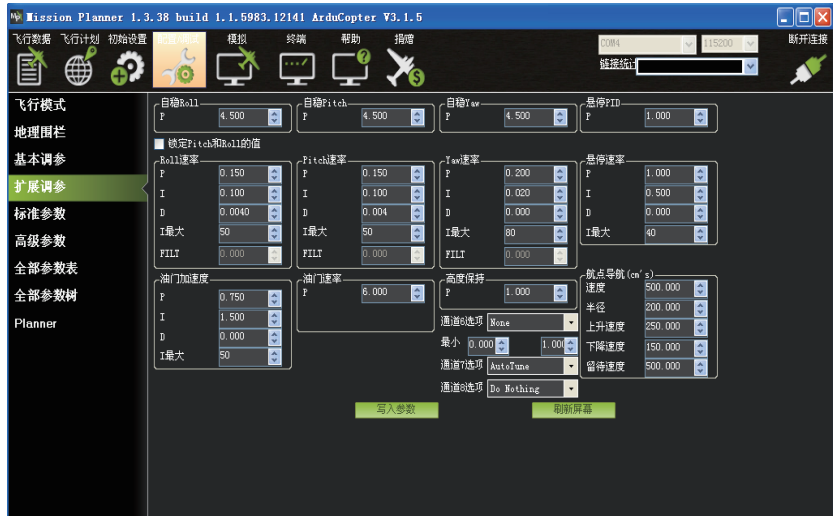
Mission Planner 1.3.38 build 1.1.5983.12141 ArduCopter V3.1.5

飞行数据 飞行计划 初始设置 配置/调试 模拟 终端 帮助 捐赠

COM4 115200 链接统计 断开连接

飞行模式
地理围栏
基本调参
扩展调参
标准参数
高级参数
全部参数表
全部参数树
Planner

自稳Roll
P 4.500

自稳Pitch
P 4.500

自稳Yaw
P 4.500

悬停PID
P 1.000

锁定Pitch和Roll的值

Roll速率
P 0.150
I 0.100
D 0.0040
I最大 50
FILT 0.000

Pitch速率
P 0.150
I 0.100
D 0.004
I最大 50
FILT 0.000

Yaw速率
P 0.200
I 0.020
D 0.000
I最大 80
FILT 0.000

悬停速率
P 1.000
I 0.500
D 0.000
I最大 40

油门加速度
P 0.750
I 1.500
D 0.000
I最大 50

油门速率
P 6.000

高度保持
P 1.000

航点导航(cm's)
速度 500.000
半径 200.000
上升速度 250.000
下降速度 150.000
留待速度 500.000

通道6选项 None
最小 0.000 1.000
通道7选项 AutoTune
通道8选项 Do Nothing

写入参数
刷新屏幕